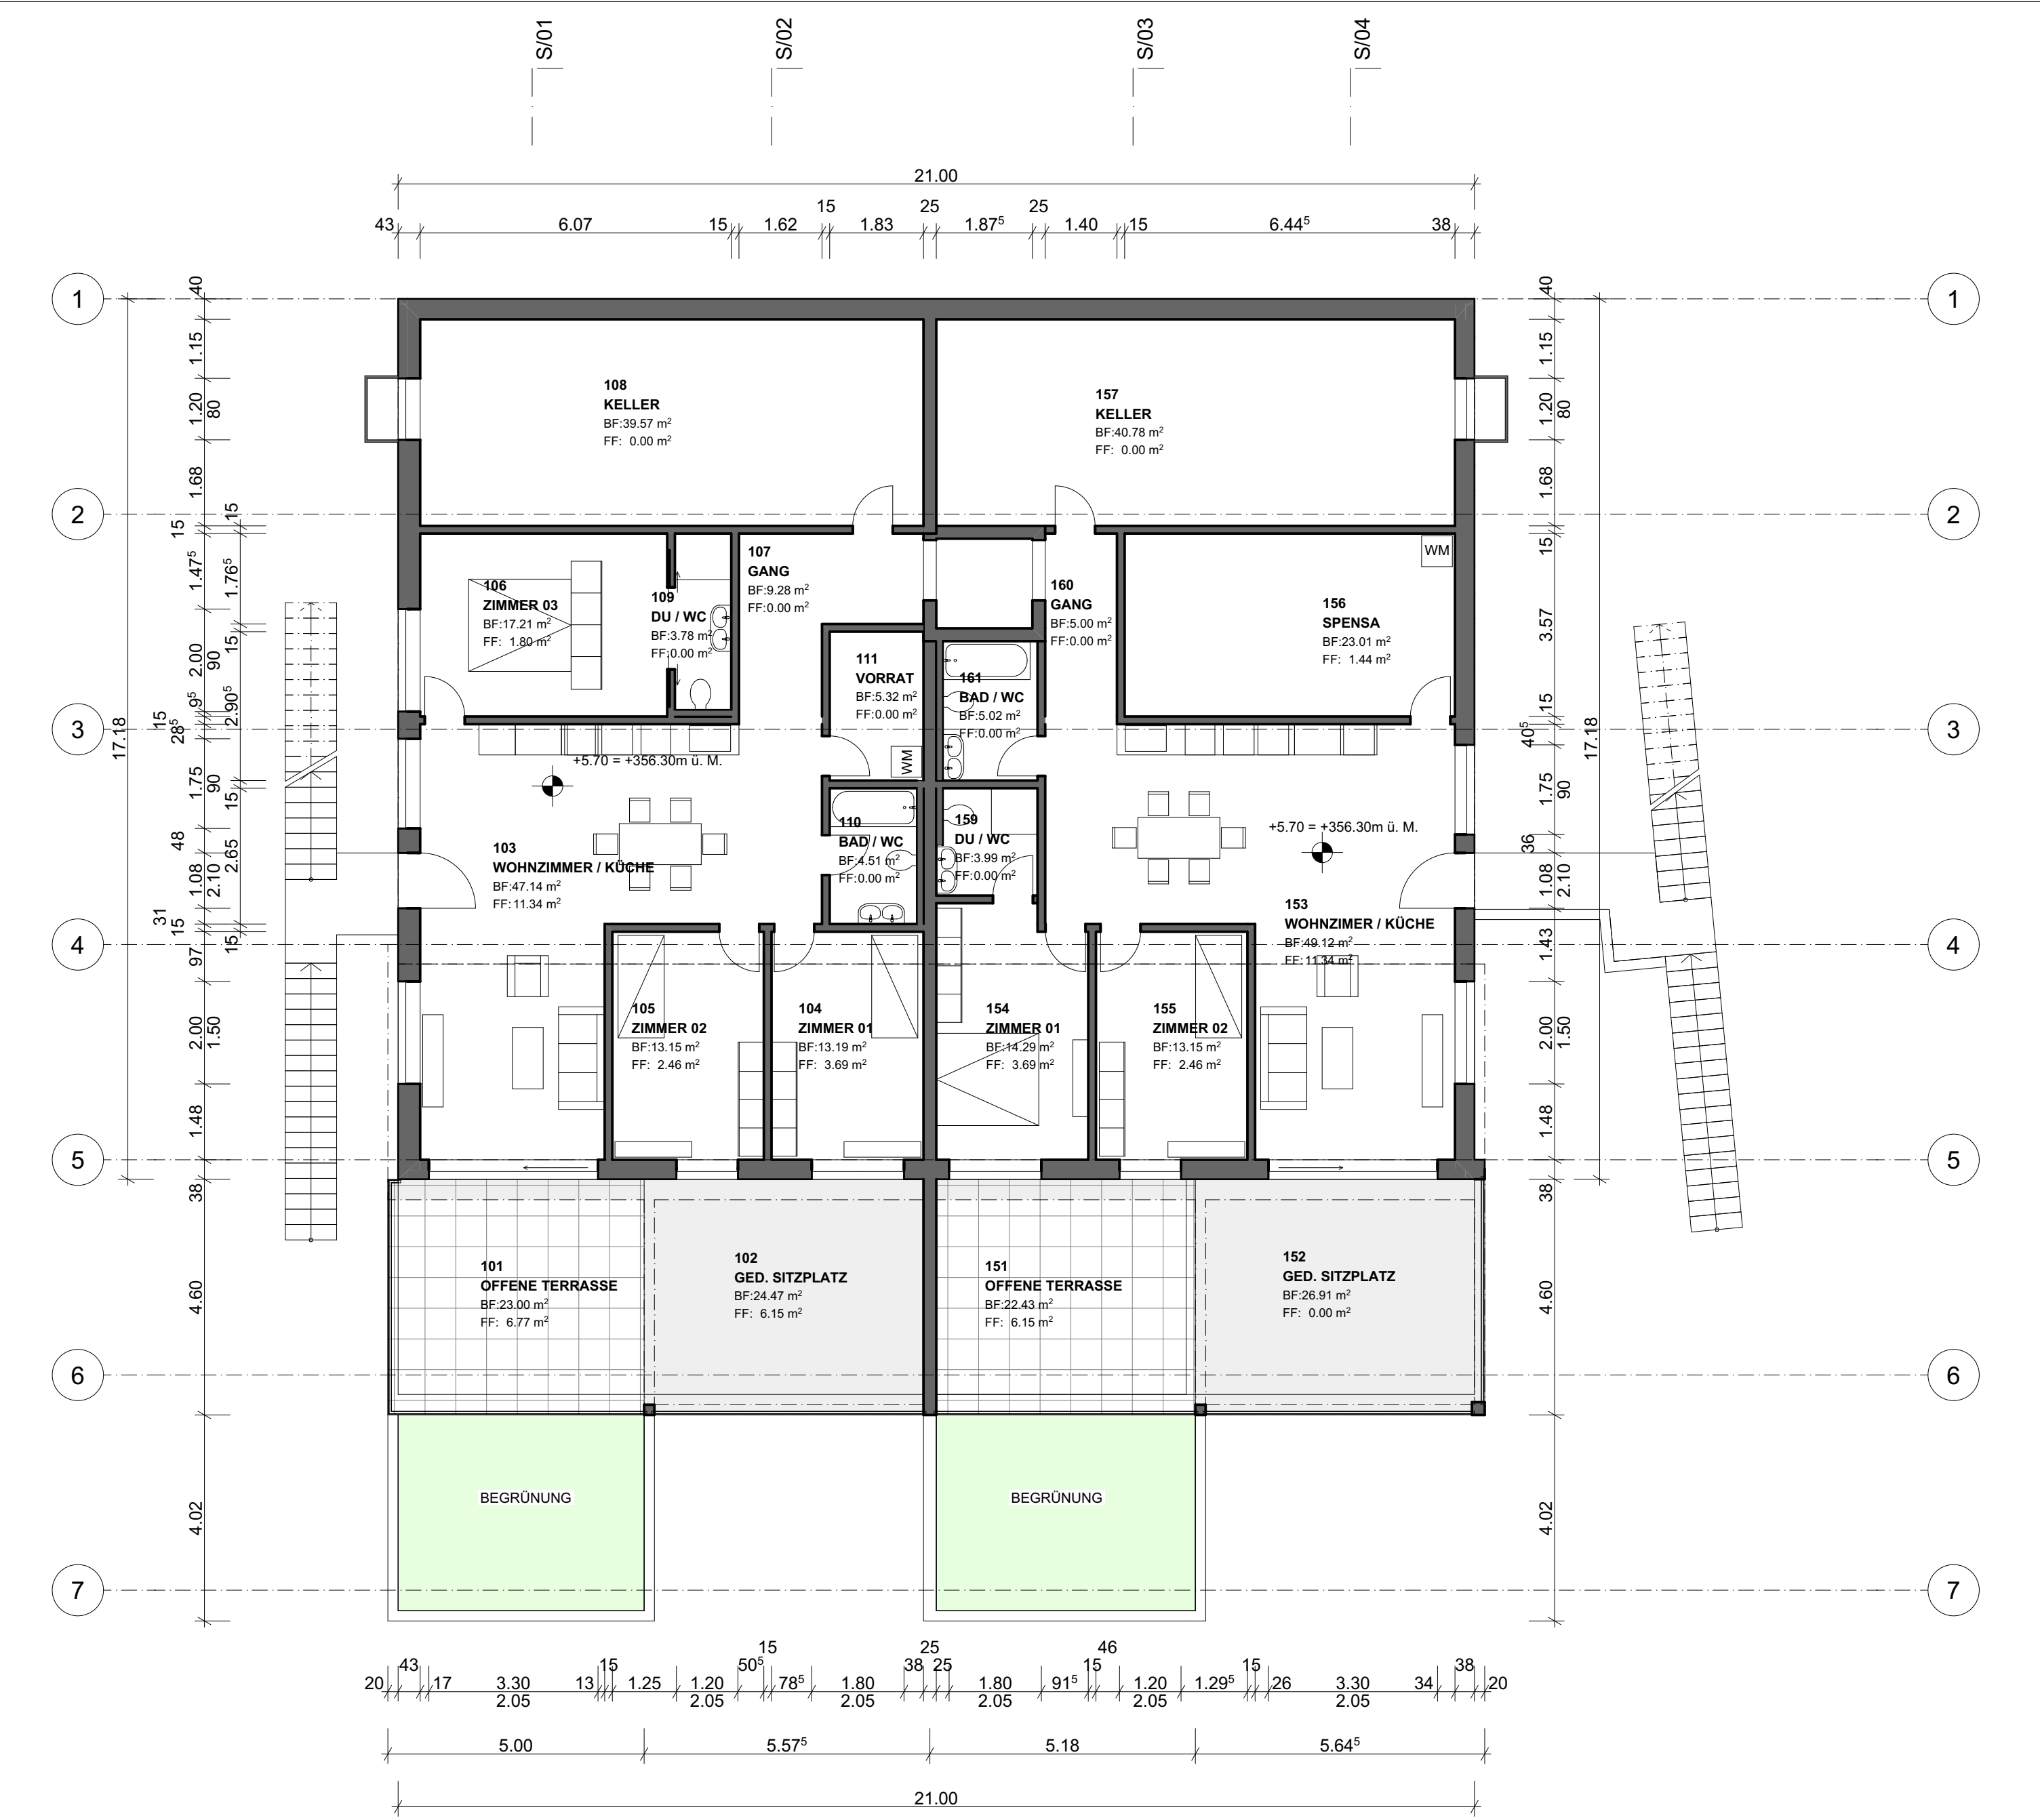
S/01 S/02 S/03 S/04

21.00

43 6.07 15 1.62 15 1.83 25 $1.87^5$ 25 1.40 15 $6.44^5$ 38

1 2 3 4 5 6 7

108
KELLER
BF:39.57 $m^2$
FF: 0.00 $m^2$

157
KELLER
BF:40.78 $m^2$
FF: 0.00 $m^2$

107
GANG
BF:9.28 $m^2$
FF:0.00 $m^2$

106
ZIMMER 03
BF:17.21 $m^2$
FF: 1.80 $m^2$

109
DU / WC
BF:3.78 $m^2$
FF:0.00 $m^2$

160
GANG
BF:5.00 $m^2$
FF:0.00 $m^2$

WM

156
SPENSA
BF:23.01 $m^2$
FF: 1.44 $m^2$

111
VORRAT
BF:5.32 $m^2$
FF:0.00 $m^2$

161
BAD / WC
BF:5.02 $m^2$
FF:0.00 $m^2$

+5.70 = +356.30m ü. M.

WM

110
BAD / WC
BF:4.51 $m^2$
FF:0.00 $m^2$

159
DU / WC
BF:3.99 $m^2$
FF:0.00 $m^2$

+5.70 = +356.30m ü. M.

103
WOHNZIMMER / KÜCHE
BF:47.14 $m^2$
FF:11.34 $m^2$

153
WOHNZIMER / KÜCHE
BF:49.12 $m^2$
FF:11.34 $m^2$

105
ZIMMER 02
BF:13.15 $m^2$
FF: 2.46 $m^2$

104
ZIMMER 01
BF:13.19 $m^2$
FF: 3.69 $m^2$

154
ZIMMER 01
BF:14.29 $m^2$
FF: 3.69 $m^2$

155
ZIMMER 02
BF:13.15 $m^2$
FF: 2.46 $m^2$

101
OFFENE TERRASSE
BF:23.00 $m^2$
FF: 6.77 $m^2$

102
GED. SITZPLATZ
BF:24.47 $m^2$
FF: 6.15 $m^2$

151
OFFENE TERRASSE
BF:22.43 $m^2$
FF: 6.15 $m^2$

152
GED. SITZPLATZ
BF:26.91 $m^2$
FF: 0.00 $m^2$

BEGRÜNUNG

BEGRÜNUNG

17.18 40 1.15 1.20 80 1.68 15 15 $1.47^5$ $1.76^5$ 2.00 90 15 $9^5$ $2.90^5$ 15 $28^5$ 1.75 90 15 48 2.65 1.08 2.10 31 15 15 97 2.00 1.50 1.48 38 4.60 4.02

17.18 40 1.15 1.20 80 1.68 15 3.57 15 $40^5$ 1.75 90 36 1.08 2.10 1.43 2.00 1.50 1.48 38 4.60 4.02

20 43 17 3.30 2.05 13 15 1.25 1.20 2.05 $50^5$ 15 $78^5$ 1.80 2.05 38 25 25 1.80 2.05 $91^5$ 15 46 1.20 2.05 $1.29^5$ 15 26 3.30 2.05 34 38 20

5.00 $5.57^5$ 5.18 $5.64^5$

21.00